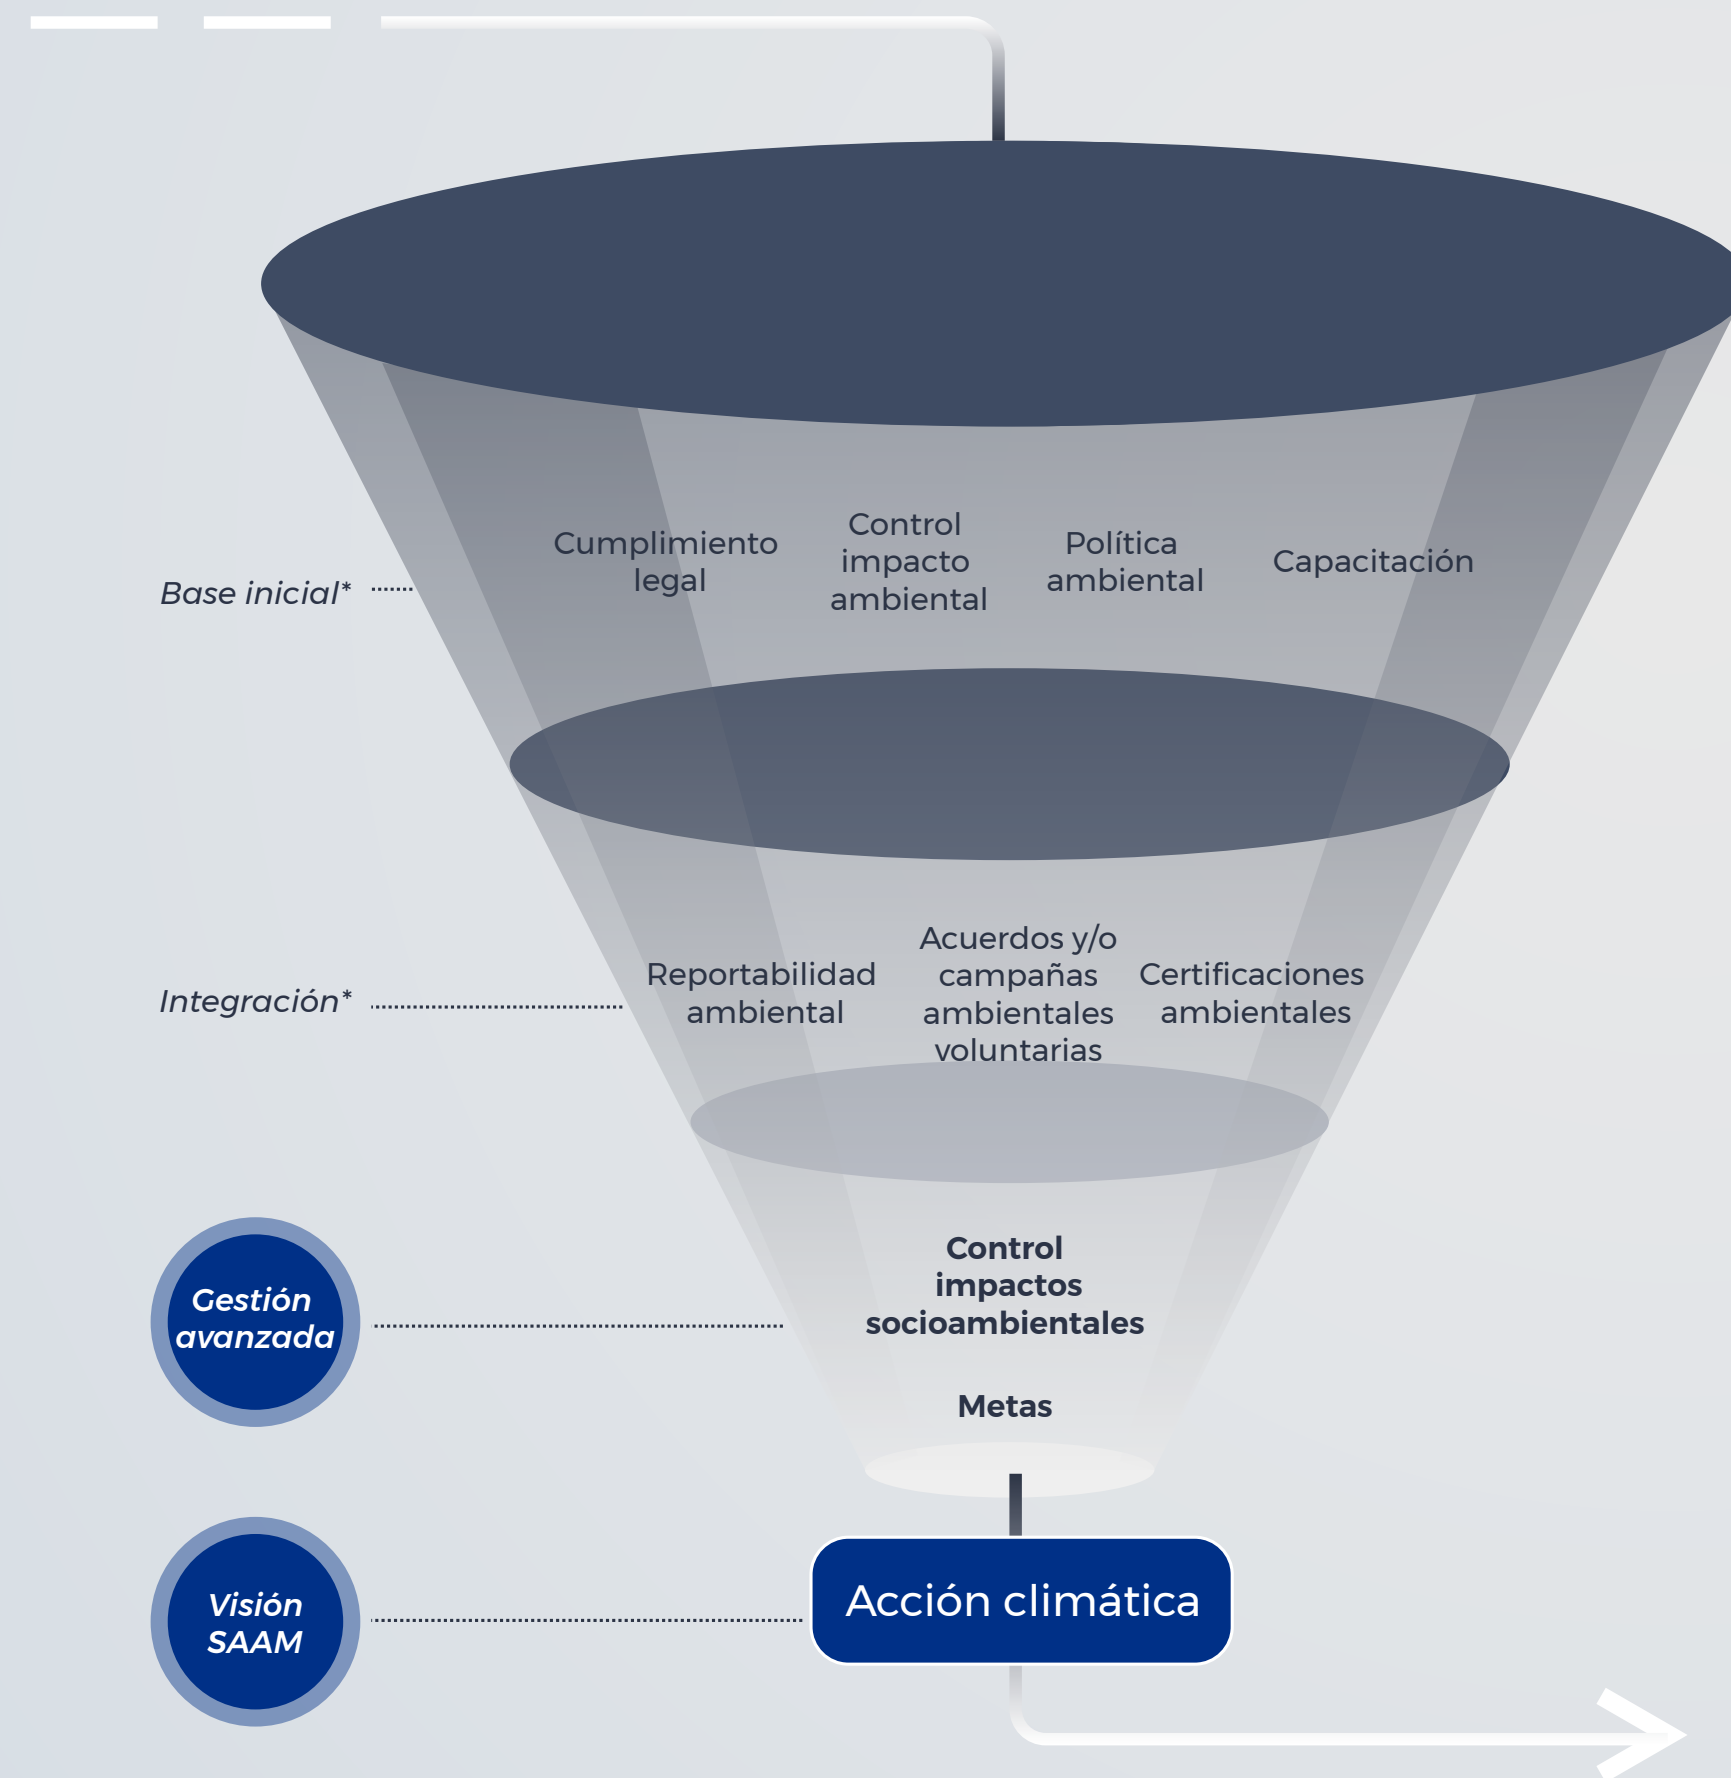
Base inicial*

Cumplimiento legal

Control impacto ambiental

Política ambiental

Capacitación

Integración*

Reportabilidad ambiental

Acuerdos y/o campañas ambientales voluntarias

Certificaciones ambientales

Gestión avanzada

Control impactos socioambientales

Metas

Visión SAAM

Acción climática